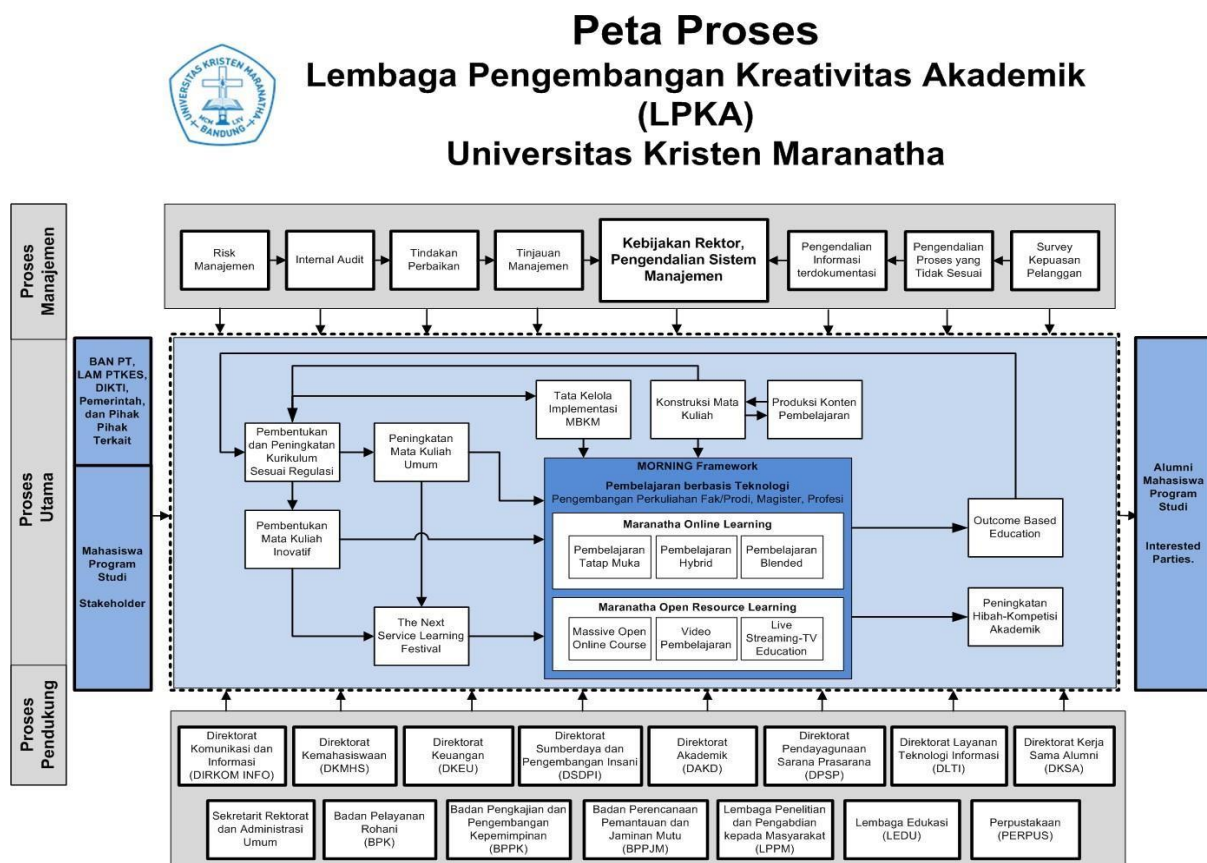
Peta Proses
Lembaga Pengembangan Kreativitas Akademik (LPKA)
Universitas Kristen Maranatha

UNIVERSITAS KRISTEN MARANATHA
BANDUNG
MCM LXV

Proses Manajemen

Risk Manajemen
Internal Audit
Tindakan Perbaikan
Tinjauan Manajemen
Kebijakan Rektor, Pengendalian Sistem Manajemen
Pengendalian Informasi terdokumentasi
Pengendalian Proses yang Tidak Sesuai
Survey Kepuasan Pelanggan

Proses Utama

BAN PT, LAM PTKES, DIKTI, Pemerintah, dan Pihak Pihak Terkait

Mahasiswa Program Studi

Stakeholder

Tata Kelola Implementasi MBKM
Konstruksi Mata Kuliah
Produksi Konten Pembelajaran
Pembentukan dan Peningkatan Kurikulum Sesuai Regulasi
Peningkatan Mata Kuliah Umum
Pembentukan Mata Kuliah Inovatif
The Next Service Learning Festival

MORNING Framework
Pembelajaran berbasis Teknologi
Pengembangan Perkuliahan Fak/Prodi, Magister, Profesi

Maranatha Online Learning
Pembelajaran Tatap Muka
Pembelajaran Hybrid
Pembelajaran Blended

Maranatha Open Resource Learning
Massive Open Online Course
Video Pembelajaran
Live Streaming-TV Education

Outcome Based Education
Peningkatan Hibah-Kompetisi Akademik

Alumni Mahasiswa Program Studi

Interested Parties.

Proses Pendukung

Direktorat Komunikasi dan Informasi (DIRKOM INFO)
Direktorat Kemahasiswaan (DKMHS)
Direktorat Keuangan (DKEU)
Direktorat Sumberdaya dan Pengembangan Insani (DSDPI)
Direktorat Akademik (DAKD)
Direktorat Pendayagunaan Sarana Prasarana (DPSP)
Direktorat Layanan Teknologi Informasi (DLTI)
Direktorat Kerja Sama Alumni (DKSA)

Sekretarit Rektorat dan Administrasi Umum
Badan Pelayanan Rohani (BPK)
Badan Pengkajian dan Pengembangan Kepemimpinan (BPPK)
Badan Perencanaan Pemantauan dan Jaminan Mutu (BPPJM)
Lembaga Penelitian dan Pengabdian kepada Masyarakat (LPPM)
Lembaga Edukasi (LEDU)
Perpustakaan (PERPUS)